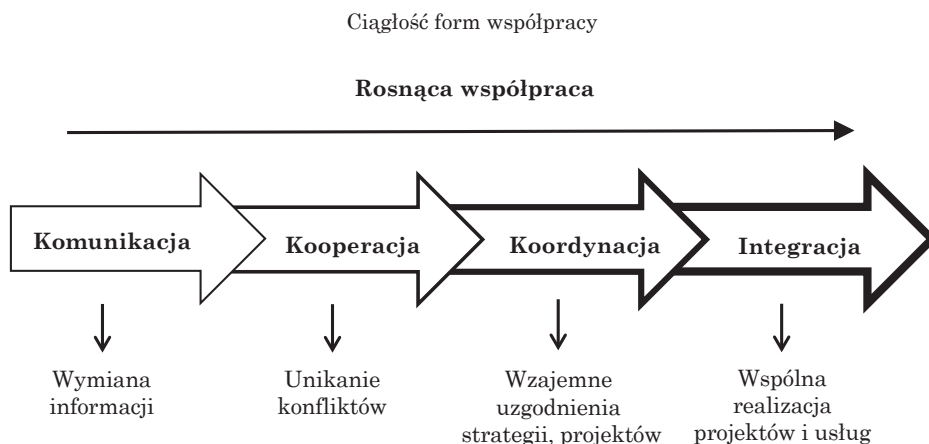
Ciągłość form współpracy

Rosnąca współpraca

Komunikacja

Kooperacja

Koordynacja

Integracja

Wymiana informacji

Unikanie konfliktów

Wzajemne uzgodnienia strategii, projektów

Wspólna realizacja projektów i usług